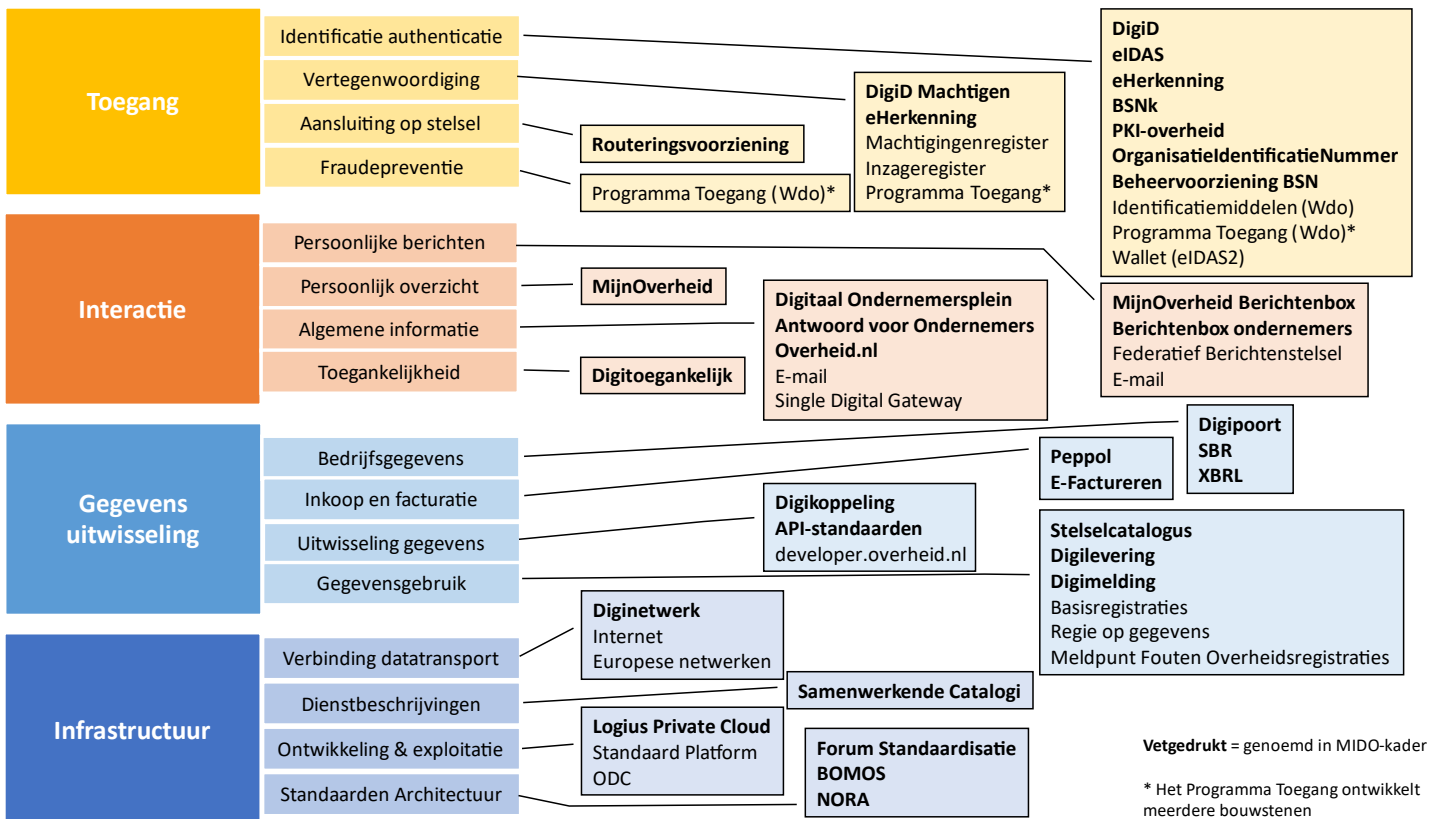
Toegang

Identificatie authenticatie

Vertegenwoordiging

Aansluiting op stelsel

Fraudepreventie

DigiD
eIDAS
eHerkenning
BSNk
PKI-overheid
OrganisatieIdentificatieNummer
Beheervoorziening BSN
Identificatiemiddelen (Wdo)
Programma Toegang (Wdo)*
Wallet (eIDAS2)

DigiD Machtigen
eHerkenning
Machtigingenregister
Inzageregister
Programma Toegang*

Routeringsvoorziening

Programma Toegang (Wdo)*

Interactie

Persoonlijke berichten

Persoonlijk overzicht

Algemene informatie

Toegankelijkheid

MijnOverheid

Digitaal Ondernemersplein
Antwoord voor Ondernemers
Overheid.nl
E-mail
Single Digital Gateway

Digitoegankelijk

MijnOverheid Berichtenbox
Berichtenbox ondernemers
Federatief Berichtenstelsel
E-mail

Gegevens uitwisseling

Bedrijfsgegevens

Inkoop en facturatie

Uitwisseling gegevens

Gegevensgebruik

Digipoort
SBR
XBRL

Peppol
E-Factureren

Digikoppeling
API-standaarden
developer.overheid.nl

Stelselcatalogus
Digilevering
Digimelding
Basisregistraties
Regie op gegevens
Meldpunt Fouten Overheidsregistraties

Infrastructuur

Verbinding datatransport

Dienstbeschrijvingen

Ontwikkeling & exploitatie

Standaarden Architectuur

Diginetwerk
Internet
Europese netwerken

Samenwerkende Catalogi

Logius Private Cloud
Standaard Platform
ODC

Forum Standaardisatie
BOMOS
NORA

Vetgedrukt = genoemd in MIDO-kader

* Het Programma Toegang ontwikkelt meerdere bouwstenen